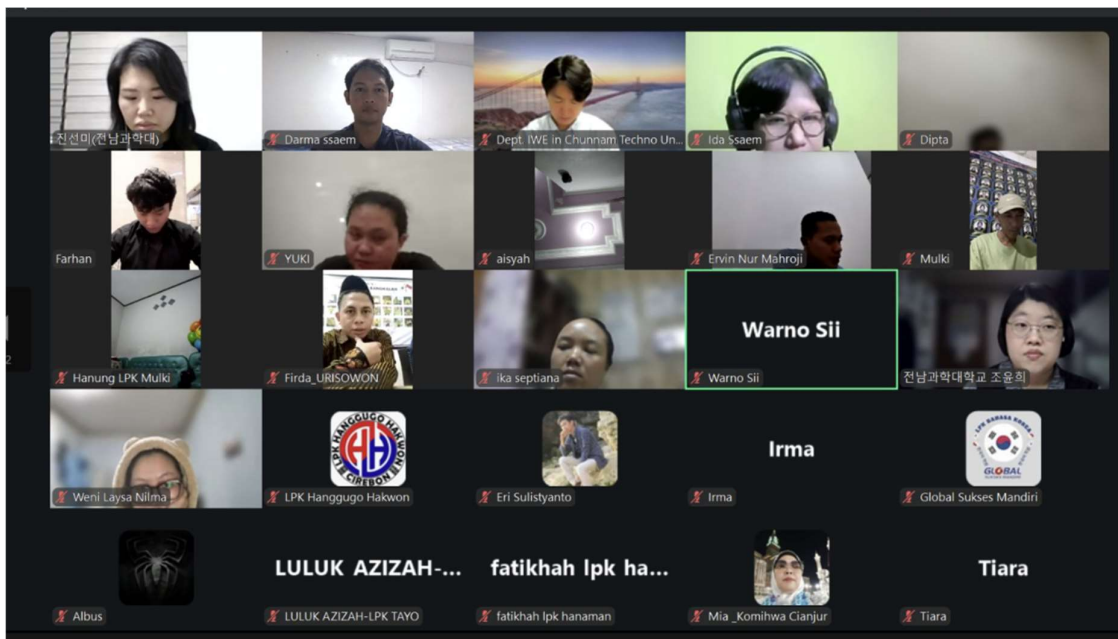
진선미(전남과학대)
Darma ssaem
Dept. IWE in Chunnam Techno Un...
Ida Ssaem
Dipta
Farhan
YUKI
aisyah
Ervin Nur Mahroji
Mulki
Hanung LPK Mulki
Firda_URISOWON
ika septiana
Warno Sii
Warno Sii
전남과학대학교 조윤희
Weni Laysa Nilma
HANGGUGO HAKWON CIREBON
LPK Hanggugo Hakwon
Eri Sulistyanto
Irma
Irma
LPK BAHASA KOREA GLOBAL
Global Sukses Mandiri
Albus
LULUK AZIZAH-...
LULUK AZIZAH-LPK TAYO
fatikhah lpk ha...
fatikhah lpk hanaman
Mia _Komihwa Cianjur
Tiara
Tiara